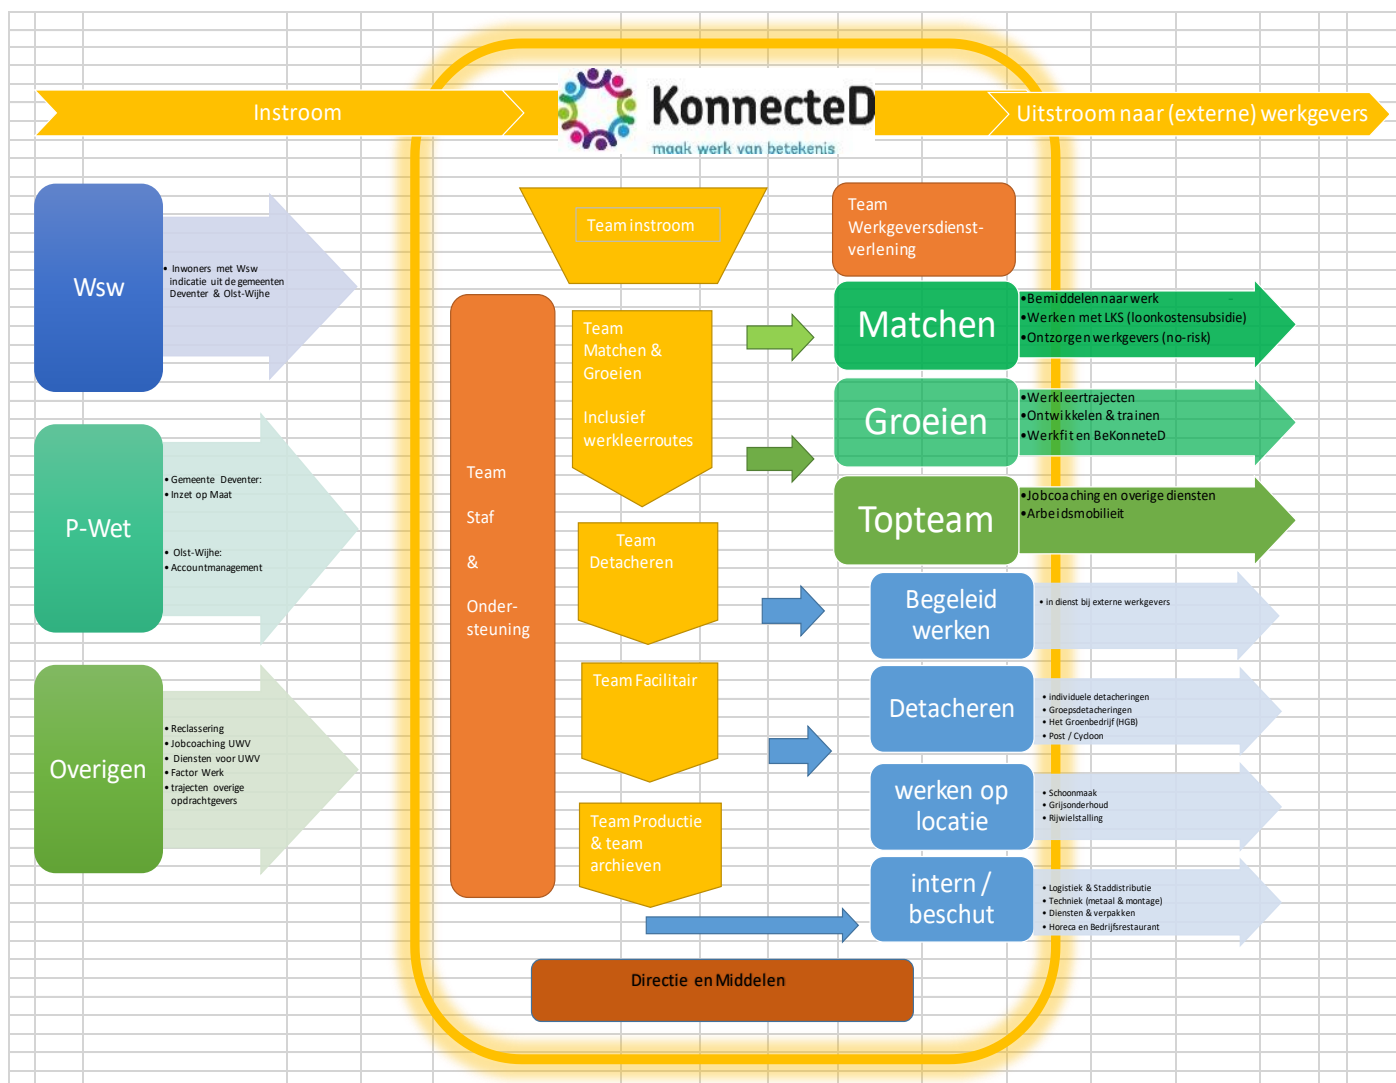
Instroom

KonnecteD
maak werk van betekenis

Uitstroom naar (externe) werkgevers

Wsw

• Inwoners met Wsw indicatie uit de gemeenten Deventer & Olst-Wijhe

P-Wet

• Gemeente Deventer:
• Inzet op Maat

• Olst-Wijhe:
• Accountmanagement

Overigen

• Reclassering
• Jobcoaching UWV
• Diensten voor UWV
• Factor Werk
• trajecten overige opdrachtgevers

Team instroom

Team Staf & Onder-steuning

Team Matchen & Groeien

Inclusief werkleerroutes

Team Detacheren

Team Facilitair

Team Productie & team archieven

Directie en Middelen

Team Werkgeversdienst-verlening

Matchen

•Bemiddelen naar werk
•Werken met LKS (loonkostensubsidie)
•Ontzorgen werkgevers (no-risk)

Groeien

•Werkleertrajecten
•Ontwikkelen & trainen
•Werkfit en BeKonneteD

Topteam

•Jobcoaching en overige diensten
•Arbeidsmobilieit

Begeleid werken

• in dienst bij externe werkgevers

Detacheren

• individuele detacheringen
• Groepsdetacheringen
• Het Groenbedrijf (HGB)
• Post / Cycloon

werken op locatie

• Schoonmaak
• Grijsonderhoud
• Rijwielstalling

intern / beschut

• Logistiek & Staddistributie
• Techniek (metaal & montage)
• Diensten & verpakken
• Horeca en Bedrijfsrestaurant